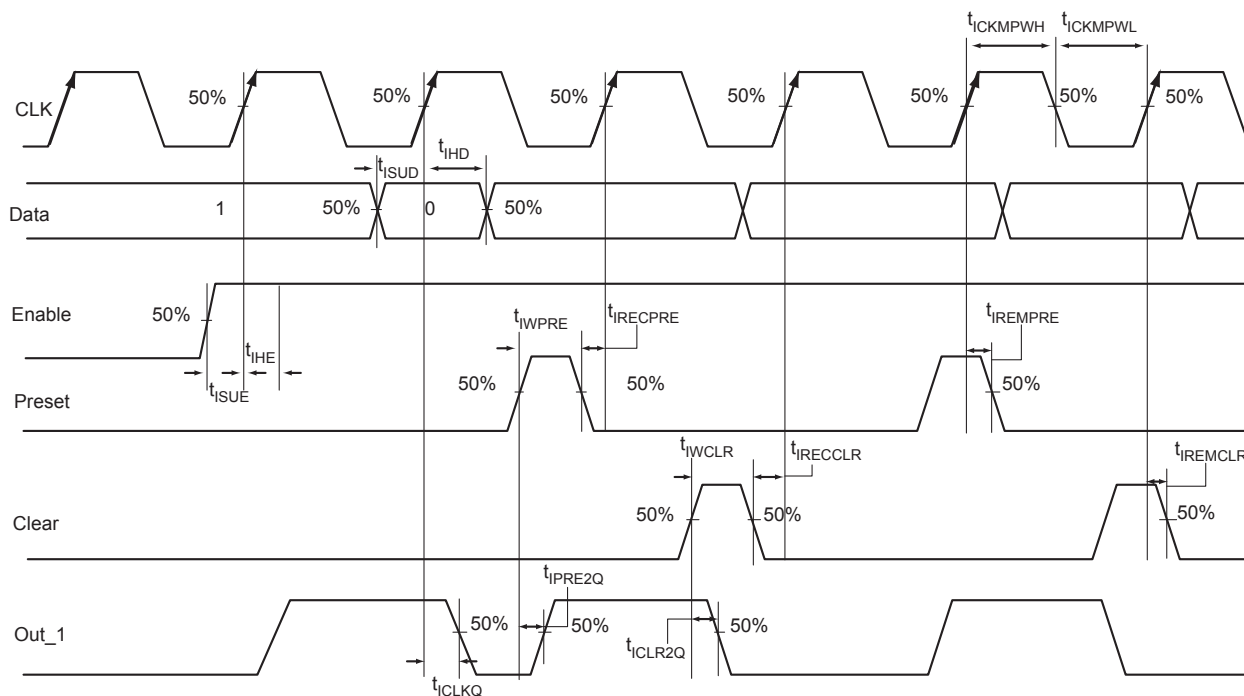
$t_{ICKMPWH}$ $t_{ICKMPWL}$

CLK 50% 50% 50% 50% 50% 50% 50%

$t_{ISUD}$ $t_{IHD}$

Data 1 50% 0 50%

Enable 50%

$t_{IHE}$

$t_{ISUE}$

$t_{IWPRE}$ $t_{IRECPRE}$ $t_{IREMPRE}$

Preset 50% 50% 50%

$t_{IWCLR}$ $t_{IRECCLR}$ $t_{IREMCLR}$

Clear 50% 50% 50%

$t_{IPRE2Q}$

Out_1 50% 50% 50%

$t_{ICLR2Q}$

$t_{ICLKQ}$